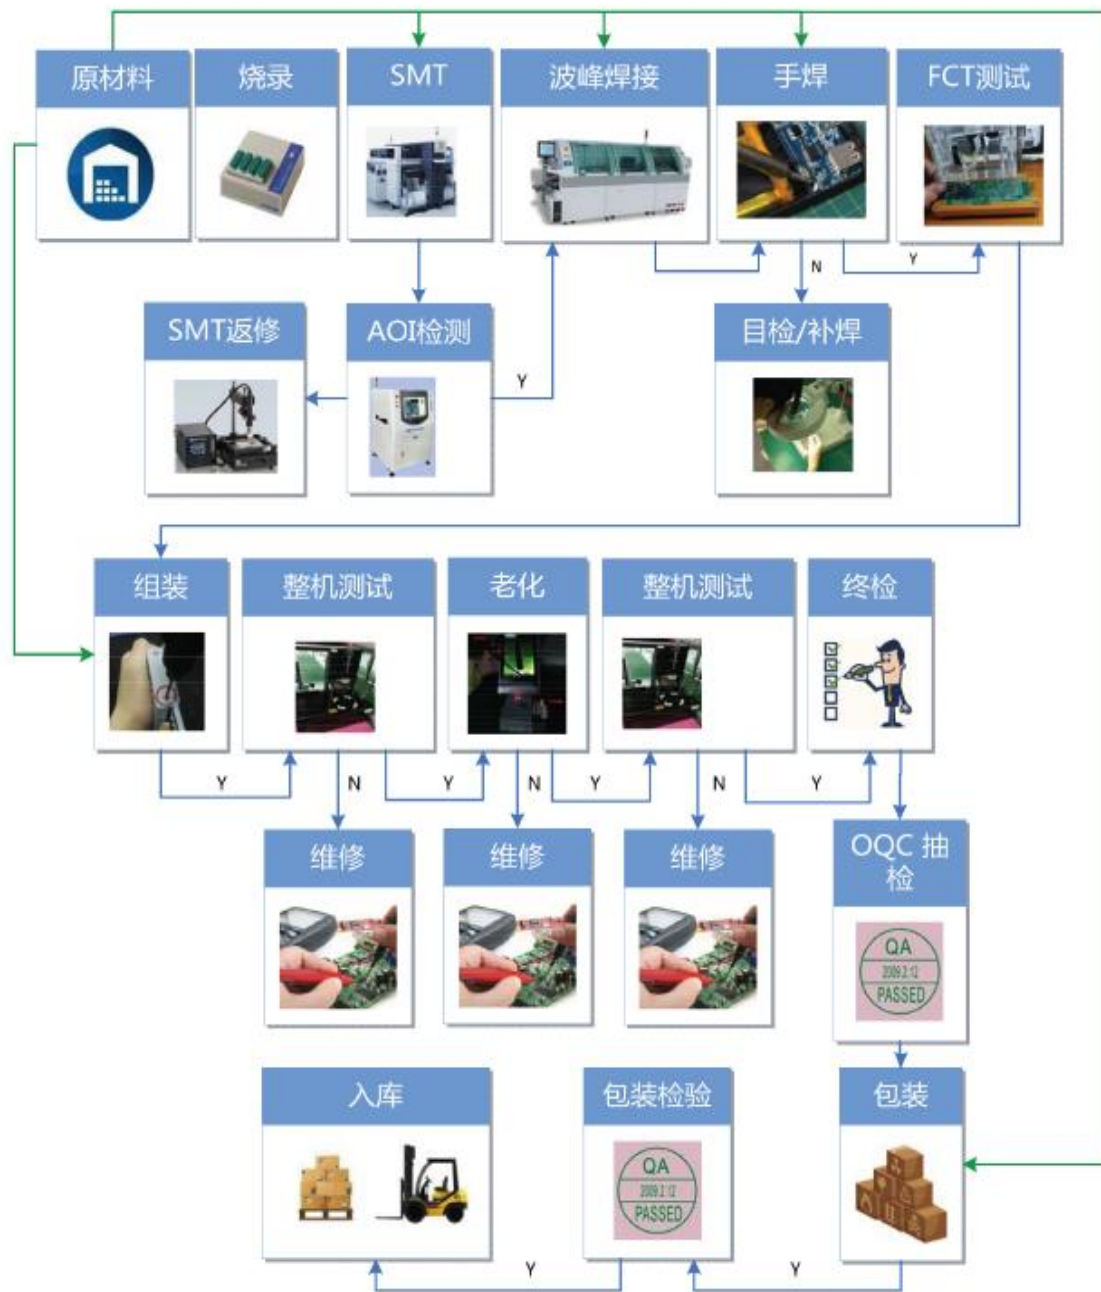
原材料

烧录

SMT

波峰焊接

手焊

FCT测试

N

Y

SMT返修

AOI检测

Y

目检/补焊

组装

整机测试

老化

整机测试

终检

Y

N

Y

N

Y

N

Y

维修

维修

维修

OQC 抽检

QA
2009.2.12
PASSED

入库

包装检验

QA
2009.2.12
PASSED

包装

Y

Y